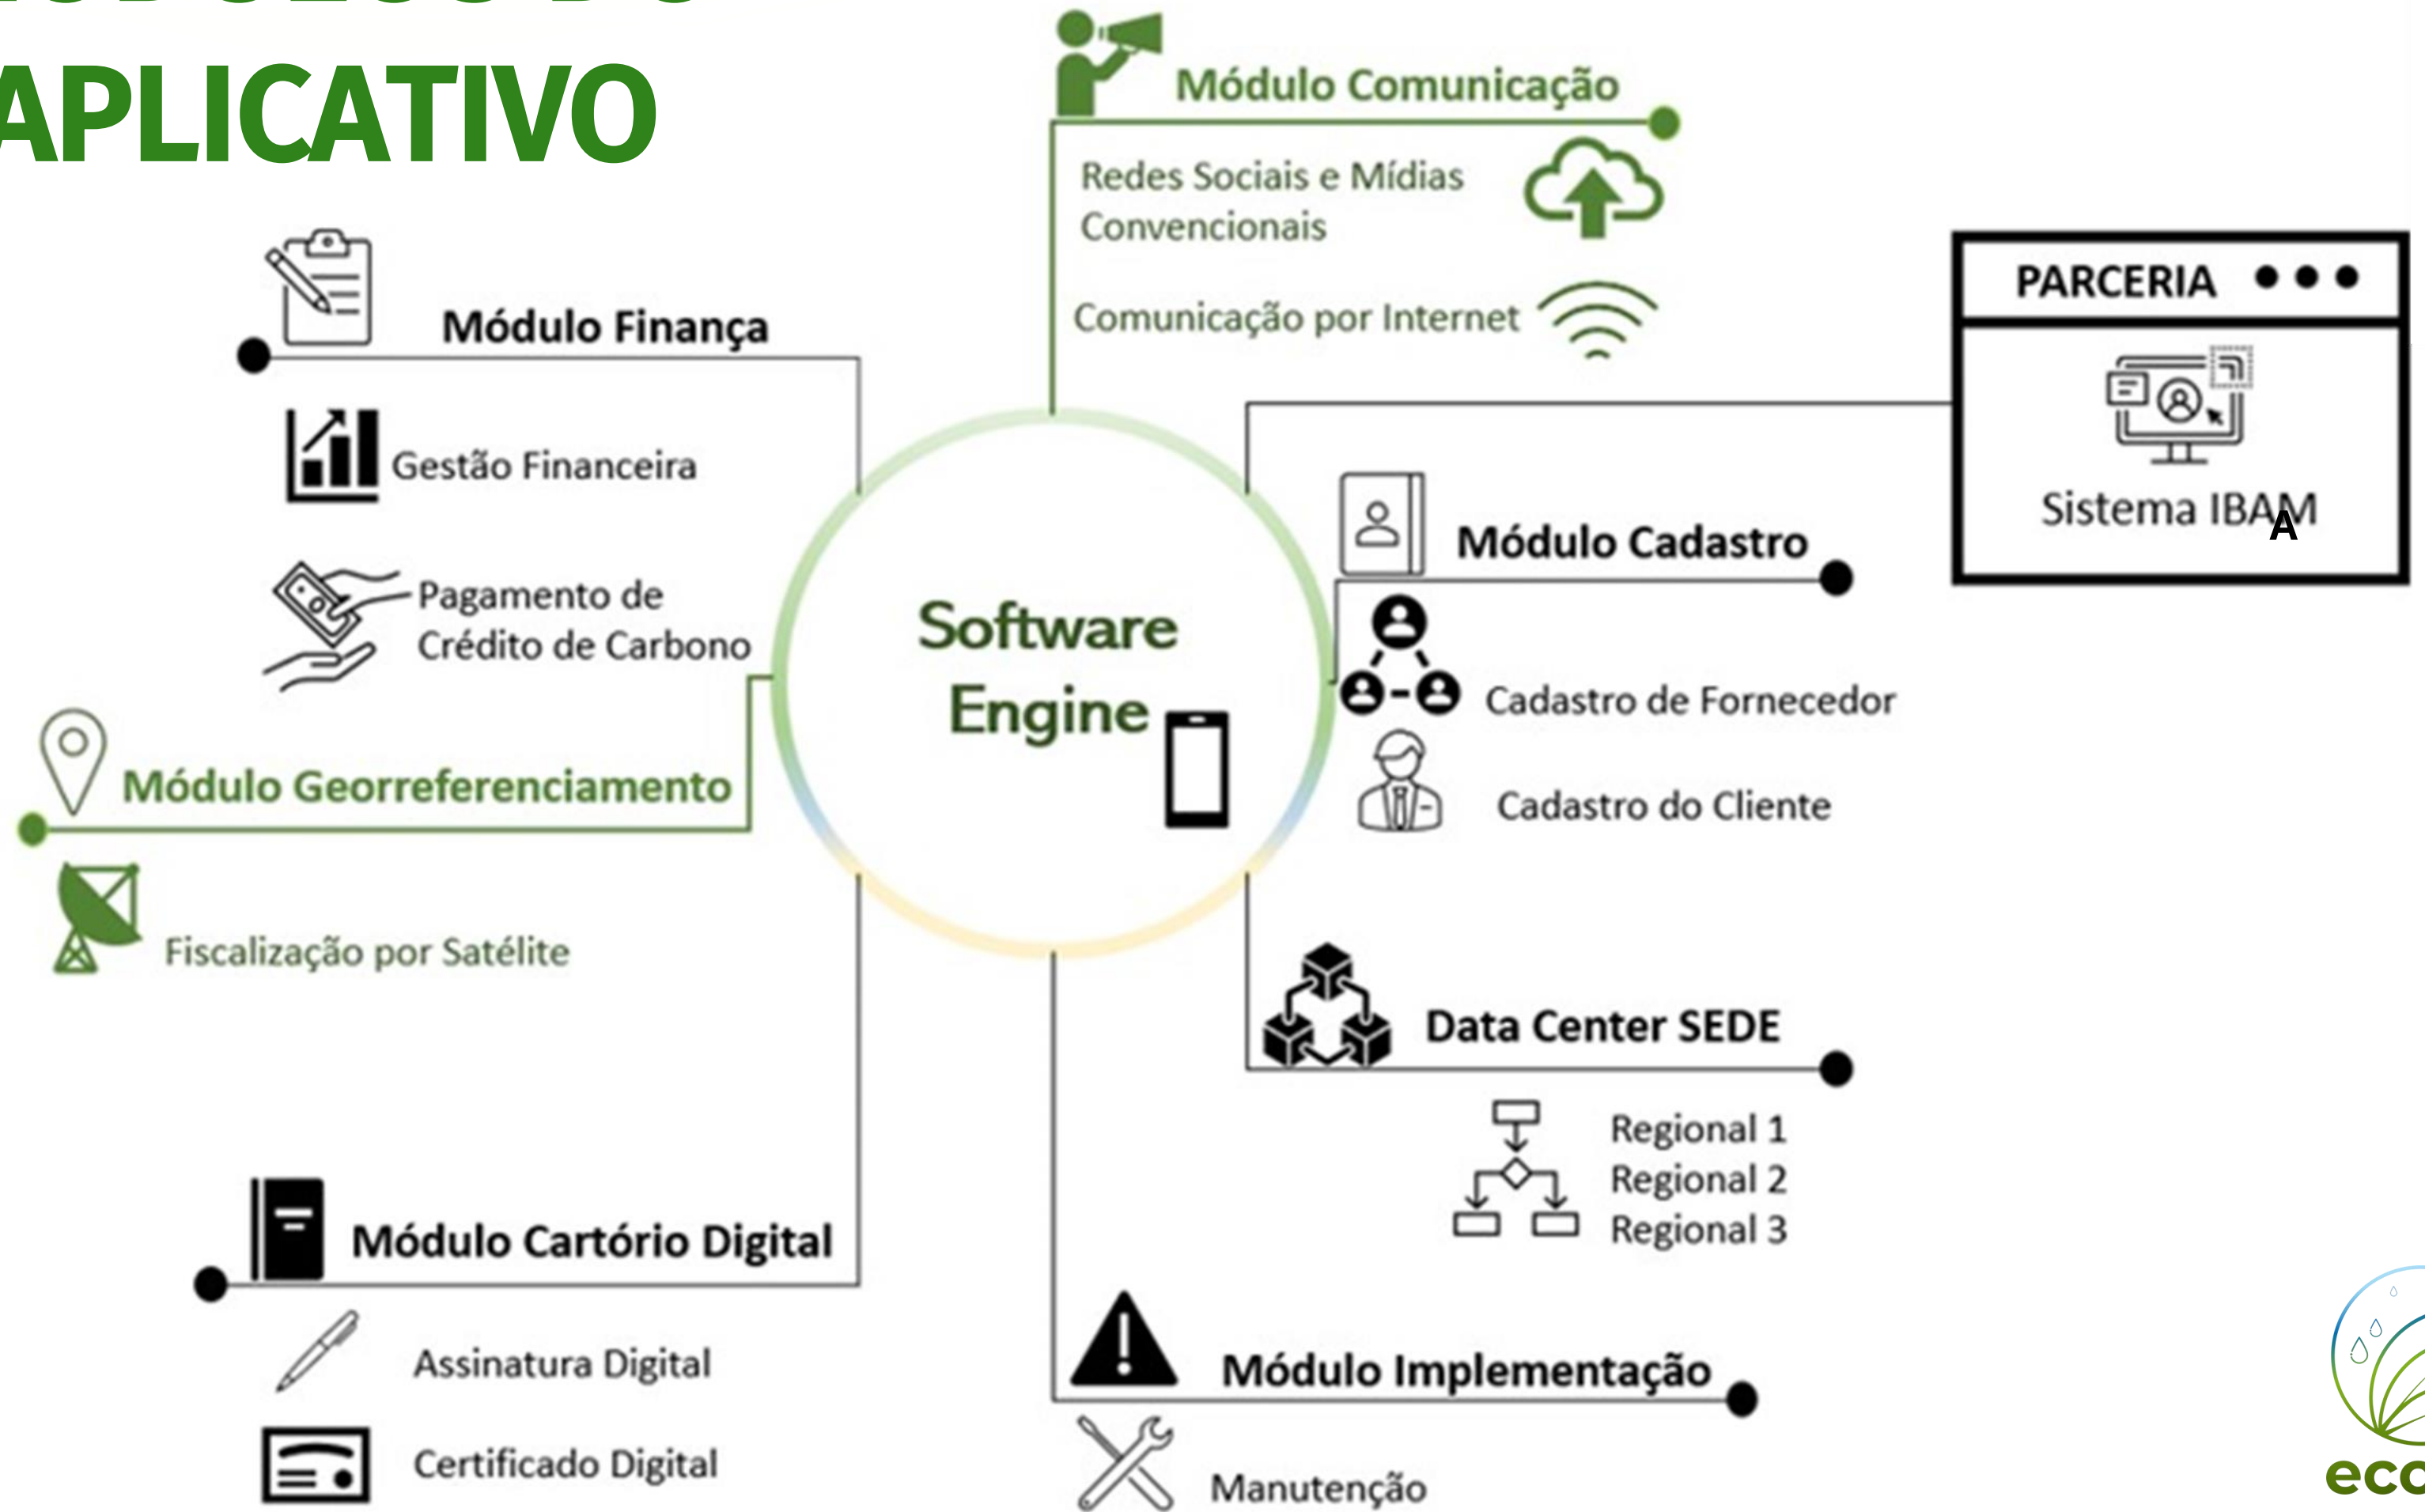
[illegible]
APLICATIVO

Módulo Comunicação
Redes Sociais e Mídias Convencionais
Comunicação por Internet

PARCERIA
Sistema IBAM

Módulo Finança
Gestão Financeira
Pagamento de Crédito de Carbono

Software Engine

Módulo Cadastro
Cadastro de Fornecedor
Cadastro do Cliente

Módulo Georreferenciamento
Fiscalização por Satélite

Data Center SEDE
Regional 1
Regional 2
Regional 3

Módulo Cartório Digital
Assinatura Digital
Certificado Digital

Módulo Implementação
Manutenção

eco